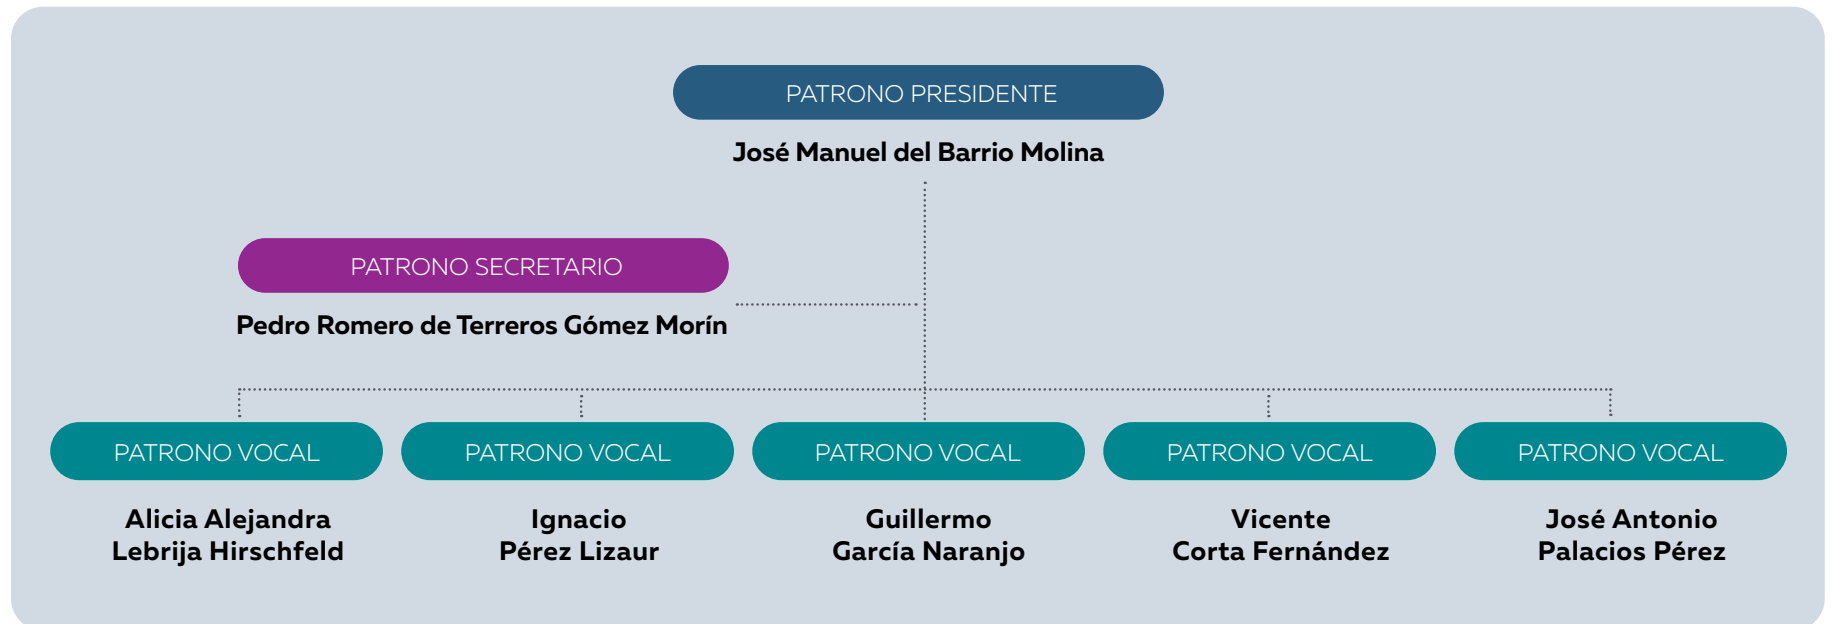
PATRONO PRESIDENTE

José Manuel del Barrio Molina

PATRONO SECRETARIO

Pedro Romero de Terreros Gómez Morín

PATRONO VOCAL

Alicia Alejandra Lebrija Hirschfeld

PATRONO VOCAL

Ignacio Pérez Lizaur

PATRONO VOCAL

Guillermo García Naranjo

PATRONO VOCAL

Vicente Corta Fernández

PATRONO VOCAL

José Antonio Palacios Pérez